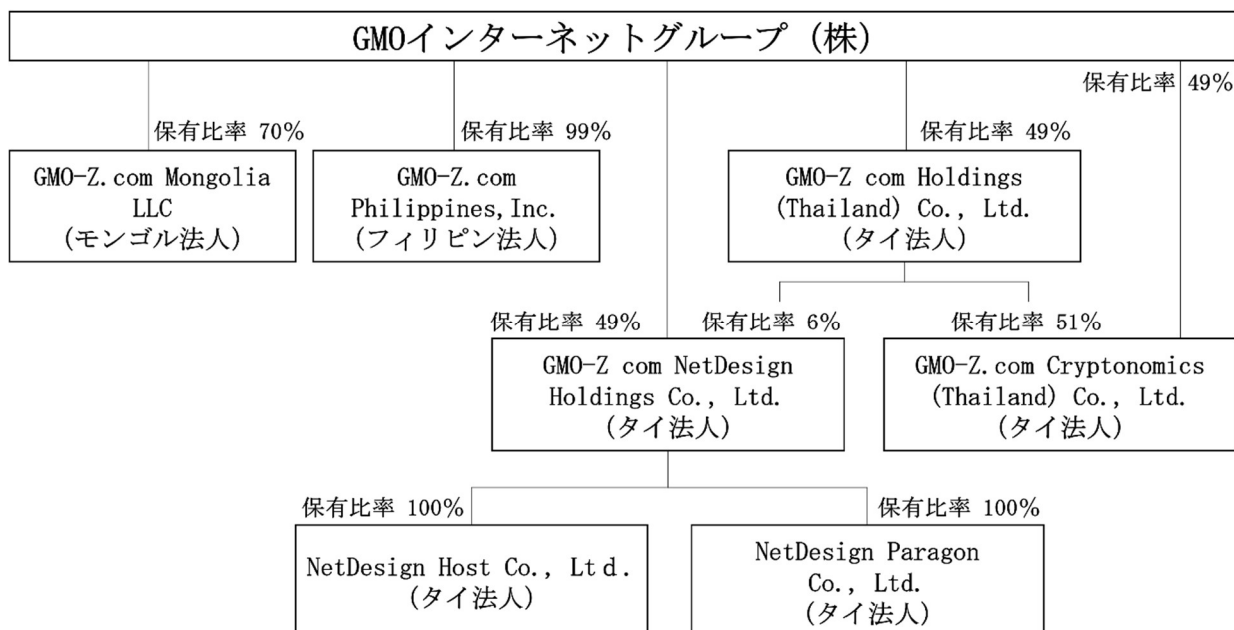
GMOインターネットグループ（株）

保有比率 49%

保有比率 70%

保有比率 99%

保有比率 49%

GMO-Z.com Mongolia LLC
（モンゴル法人）

GMO-Z.com Philippines,Inc.
（フィリピン法人）

GMO-Z com Holdings (Thailand) Co., Ltd.
（タイ法人）

保有比率 49%

保有比率 6%

保有比率 51%

GMO-Z com NetDesign Holdings Co., Ltd.
（タイ法人）

GMO-Z.com Cryptonomics (Thailand) Co., Ltd.
（タイ法人）

保有比率 100%

保有比率 100%

NetDesign Host Co., Ltd.
（タイ法人）

NetDesign Paragon Co., Ltd.
（タイ法人）